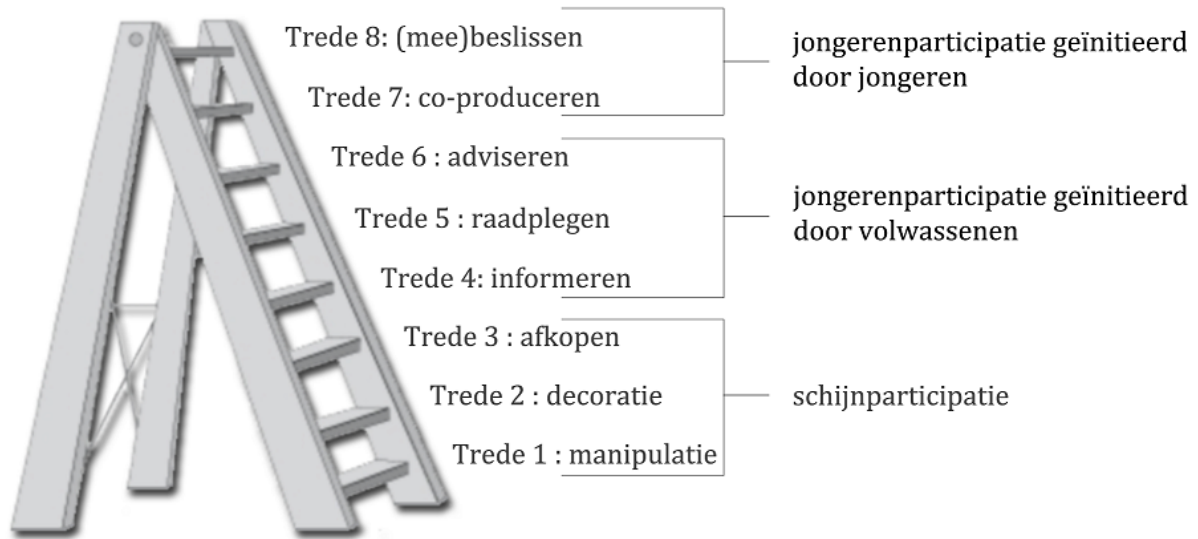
Trede 8: (mee)beslissen

Trede 7: co-produceren

jongerenparticipatie geïnitieerd door jongeren

Trede 6 : adviseren

Trede 5 : raadplegen

Trede 4: informeren

jongerenparticipatie geïnitieerd door volwassenen

Trede 3 : afkopen

Trede 2 : decoratie

Trede 1 : manipulatie

schijnparticipatie